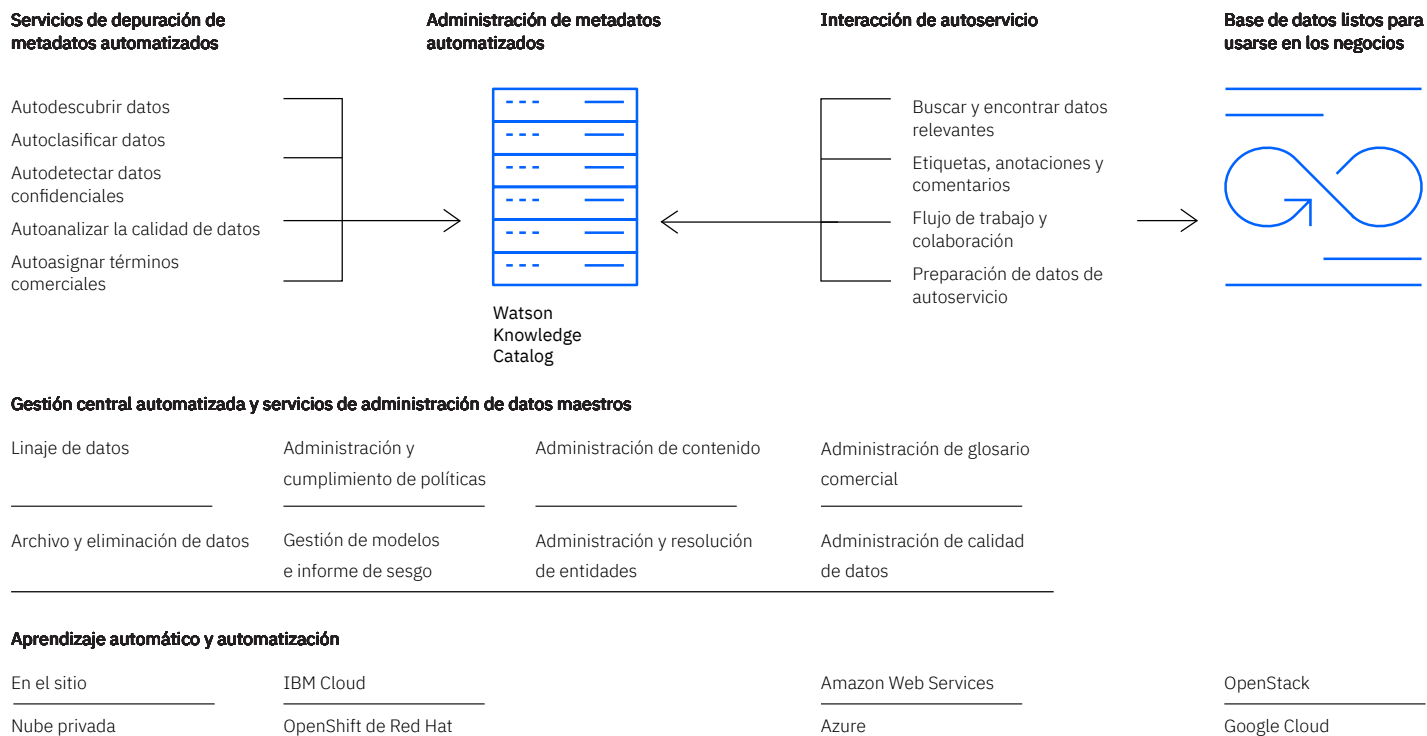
Servicios de depuración de metadatos automatizados

Autodescubrir datos
Autoclasificar datos
Autodetectar datos confidenciales
Autoanalizar la calidad de datos
Autoasignar términos comerciales

Administración de metadatos automatizados

Watson Knowledge Catalog

Interacción de autoservicio

Buscar y encontrar datos relevantes
Etiquetas, anotaciones y comentarios
Flujo de trabajo y colaboración
Preparación de datos de autoservicio

Base de datos listos para usarse en los negocios

Gestión central automatizada y servicios de administración de datos maestros

Linaje de datos
Administración y cumplimiento de políticas
Administración de contenido
Administración de glosario comercial
Archivo y eliminación de datos
Gestión de modelos e informe de sesgo
Administración y resolución de entidades
Administración de calidad de datos

Aprendizaje automático y automatización

En el sitio
IBM Cloud
Amazon Web Services
OpenStack
Nube privada
OpenShift de Red Hat
Azure
Google Cloud